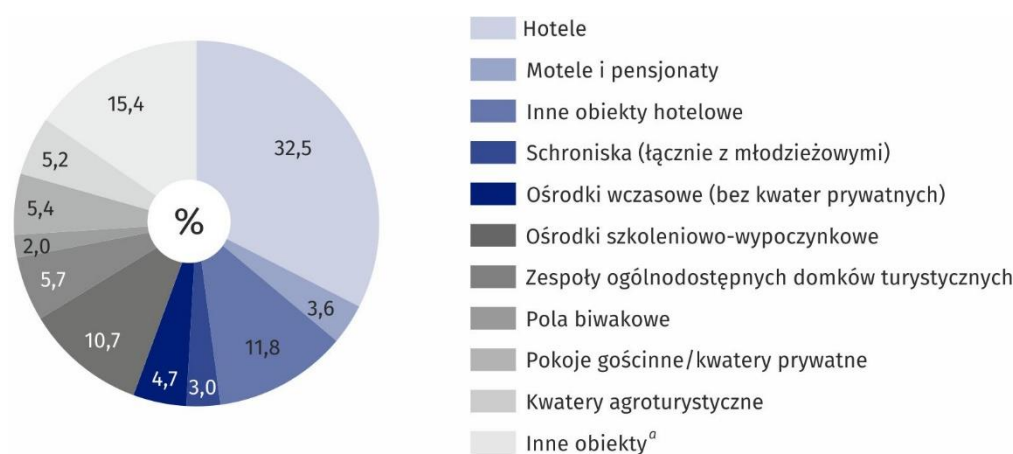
15,4
32,5
5,2
5,4
%
2,0
5,7
3,6
10,7
11,8
4,7
3,0

Hotele
Motele i pensjonaty
Inne obiekty hotelowe
Schroniska (łącznie z młodzieżowymi)
Ośrodki wczasowe (bez kwater prywatnych)
Ośrodki szkoleniowo-wypoczynkowe
Zespoły ogólnodostępnych domków turystycznych
Pola biwakowe
Pokoje gościnne/kwatery prywatne
Kwatery agroturystyczne
Inne obiekty$^{a}$